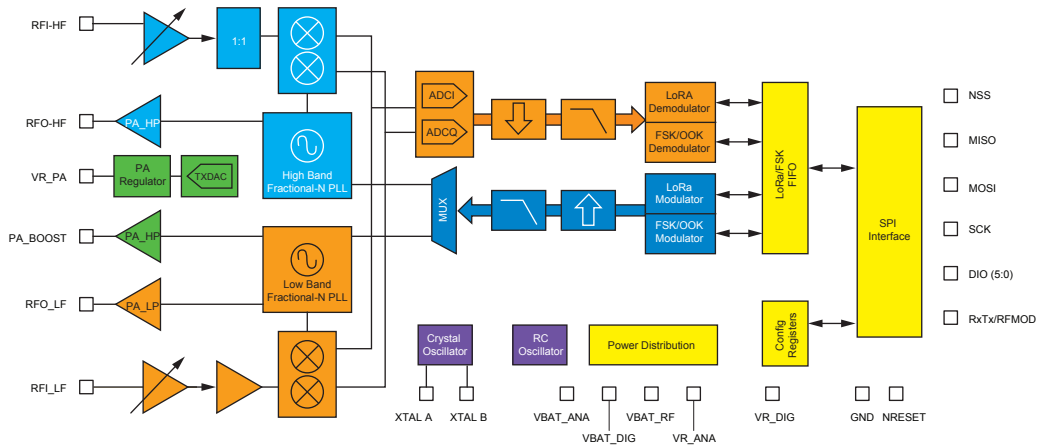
RFI-HF
1:1
RFO-HF
PA_HP
High Band Fractional-N PLL
VR_PA
PA Regulator
TXDAC
PA_BOOST
PA_HP
Low Band Fractional-N PLL
RFO_LF
PA_LP
RFI_LF
ADCI
ADCQ
MUX
LoRA Demodulator
FSK/OOK Demodulator
LoRa Modulator
FSK/OOK Modulator
LoRa/FSK FIFO
SPI Interface
Config Registers
Crystal Oscillator
RC Oscillator
Power Distribution
NSS
MISO
MOSI
SCK
DIO (5:0)
RxTx/RFMOD
XTAL A
XTAL B
VBAT_ANA
VBAT_DIG
VBAT_RF
VR_ANA
VR_DIG
GND
NRESET